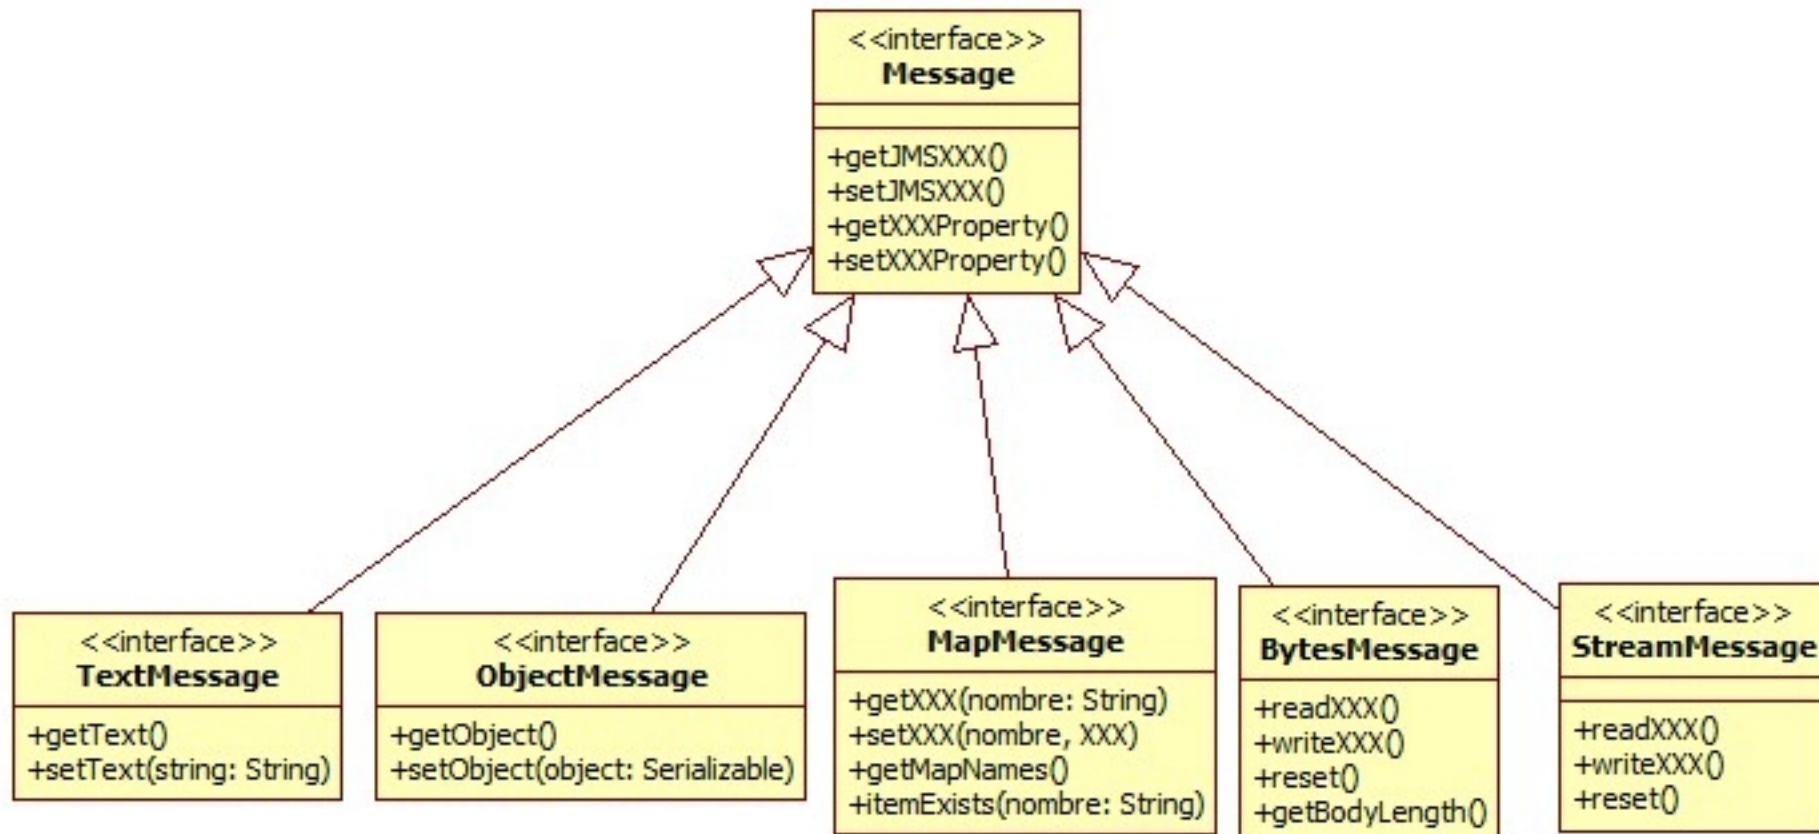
<<interface>>
Message

+getJMSXXX()
+setJMSXXX()
+getXXXProperty()
+setXXXProperty()

<<interface>>
TextMessage

+getText()
+setText(string: String)

<<interface>>
ObjectMessage

+getObject()
+setObject(object: Serializable)

<<interface>>
MapMessage

+getXXX(nombre: String)
+setXXX(nombre, XXX)
+getMapNames()
+itemExists(nombre: String)

<<interface>>
BytesMessage

+readXXX()
+writeXXX()
+reset()
+getBodyLength()

<<interface>>
StreamMessage

+readXXX()
+writeXXX()
+reset()